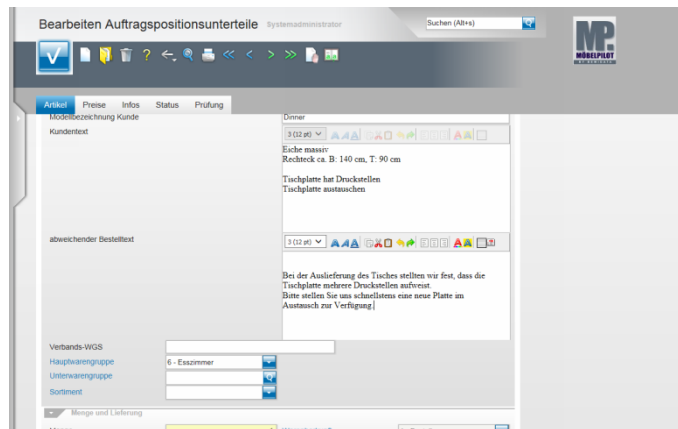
Bearbeiten Auftragspositionsunterteile Systemadministrator

Suchen (Alt+s)

MÖBELPILOT

Artikel Preise Infos Status Prüfung

Modellbezeichnung Kunde Dinner

Kundentext

3 (12 pt)

Eiche massiv
Rechteck ca. B: 140 cm, T: 90 cm

Tischplatte hat Druckstellen
Tischplatte austauschen

abweichender Bestelltext

3 (12 pt)

Bei der Auslieferung des Tisches stellten wir fest, dass die Tischplatte mehrere Druckstellen aufweist.
Bitte stellen Sie uns schnellstens eine neue Platte im Austausch zur Verfügung

Verbands-WGS

Hauptwarengruppe 6 - Esszimmer

Unterwarengruppe

Sortiment

Menge und Lieferung